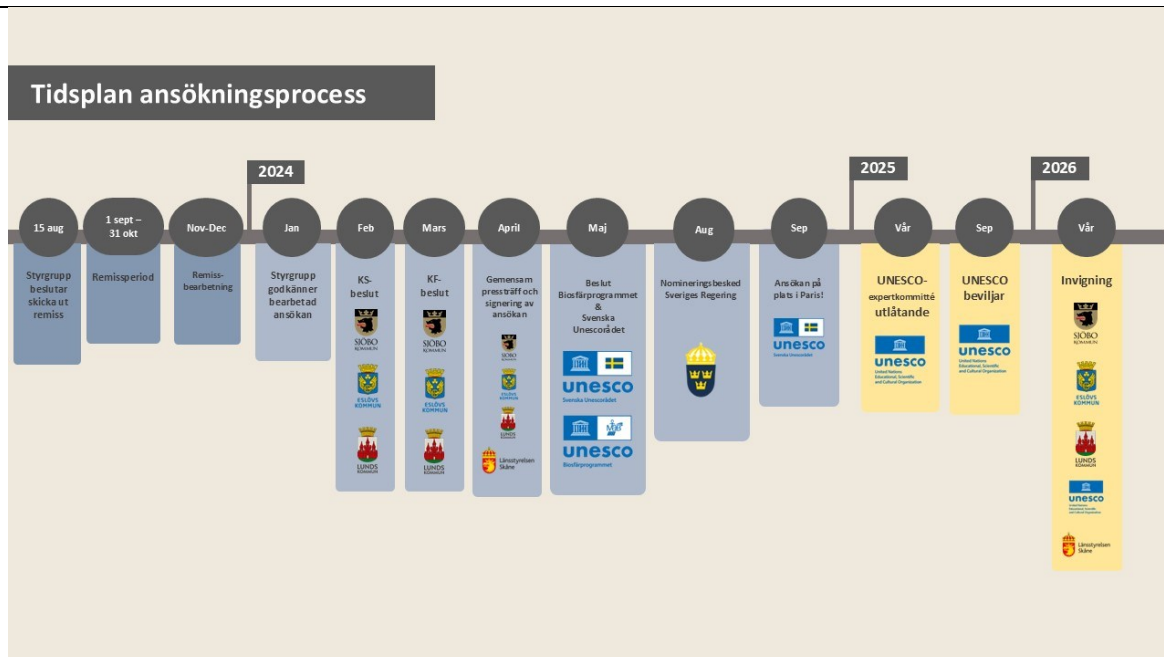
Tidsplan ansökningsprocess

2024

2025

2026

15 aug
Styrgrupp beslutar skicka ut remiss

1 sept – 31 okt
Remissperiod

Nov-Dec
Remissbearbetning

Jan
Styrgrupp godkänner bearbetad ansökan

Feb
KS-beslut
SJOBO KOMMUN
ESLÖVS KOMMUN
LUNDS KOMMUN

Mars
KF-beslut
SJOBO KOMMUN
ESLÖVS KOMMUN
LUNDS KOMMUN

April
Gemensam pressträff och signering av ansökan
SJOBO
ESLÖVS KOMMUN
LUNDS KOMMUN
Länsstyrelsen Skåne

Maj
Beslut Biosfärprogrammet & Svenska Unescorådet
unesco
Svenska Unescorådet
unesco
Biosfärprogrammet

Aug
Nomineringsbesked Sveriges Regering

Sep
Ansökan på plats i Paris!
unesco
Svenska Unescorådet

Vår
UNESCO-expertkommitté utlåtande
unesco
United Nations Educational, Scientific and Cultural Organization

Sep
UNESCO beviljar
unesco
United Nations Educational, Scientific and Cultural Organization

Vår
Invigning
SJOBO KOMMUN
ESLÖVS KOMMUN
LUNDS KOMMUN
unesco
United Nations Educational, Scientific and Cultural Organization
Länsstyrelsen Skåne